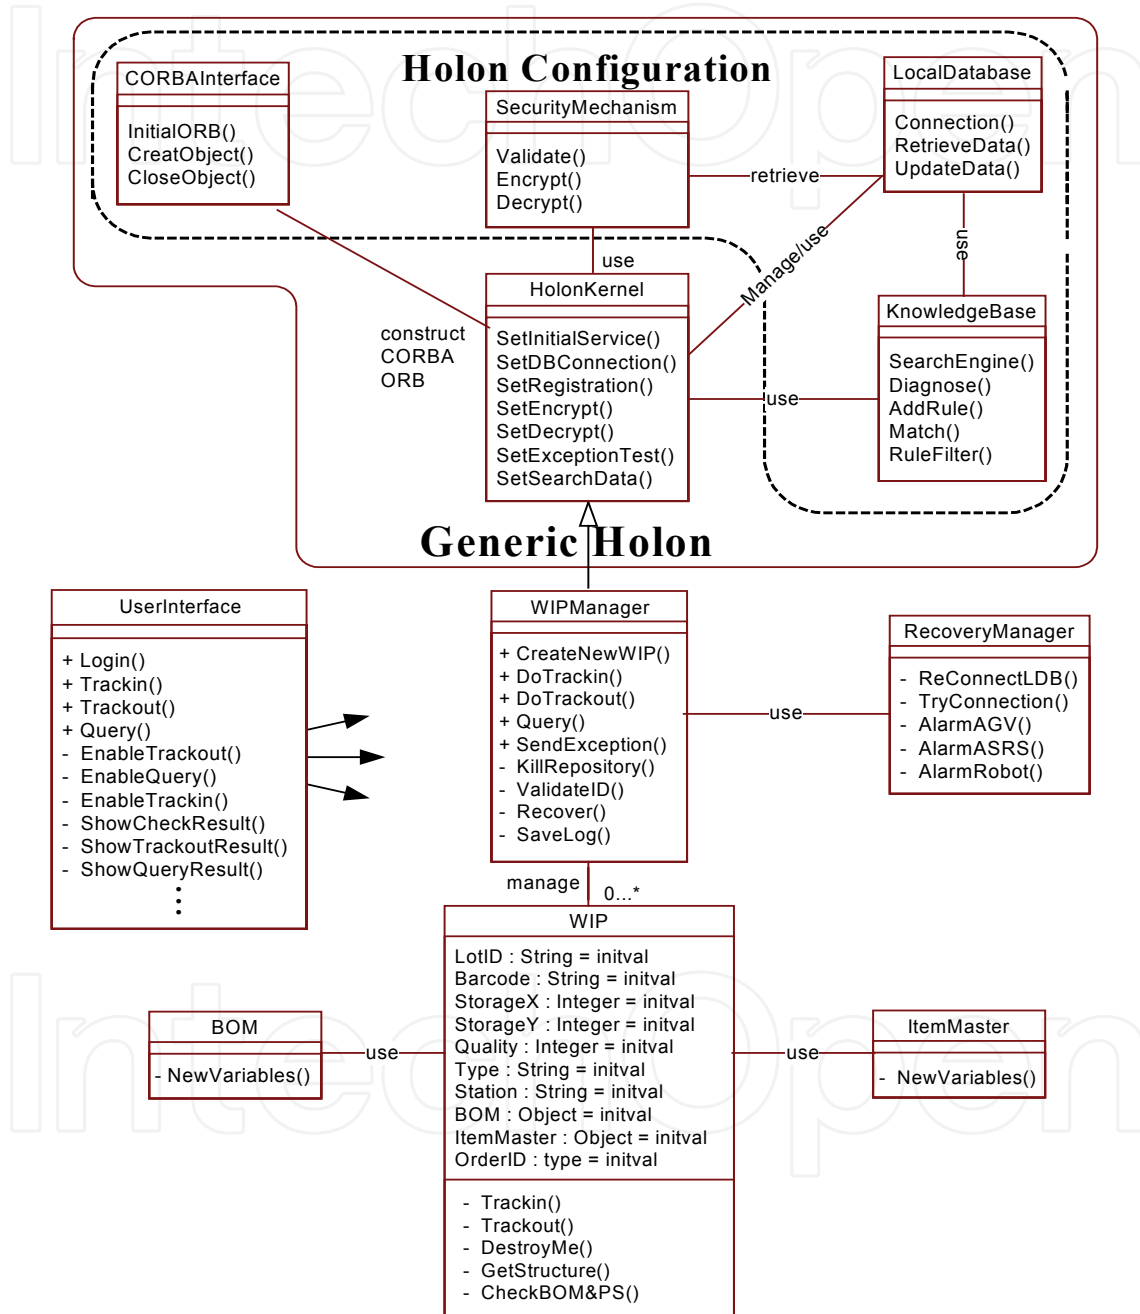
Holon Configuration

CORBAInterface

InitialORB()
CreatObject()
CloseObject()

SecurityMechanism

Validate()
Encrypt()
Decrypt()

LocalDatabase

Connection()
RetrieveData()
UpdateData()

retrieve

use

Manage/use

use

construct CORBA ORB

HolonKernel

SetInitialService()
SetDBConnection()
SetRegistration()
SetEncrypt()
SetDecrypt()
SetExceptionTest()
SetSearchData()

use

KnowledgeBase

SearchEngine()
Diagnose()
AddRule()
Match()
RuleFilter()

Generic Holon

UserInterface

+ Login()
+ Trackin()
+ Trackout()
+ Query()
- EnableTrackout()
- EnableQuery()
- EnableTrackin()
- ShowCheckResult()
- ShowTrackoutResult()
- ShowQueryResult()
⋮

WIPManager

+ CreateNewWIP()
+ DoTrackin()
+ DoTrackout()
+ Query()
+ SendException()
- KillRepository()
- ValidateID()
- Recover()
- SaveLog()

use

RecoveryManager

- ReConnectLDB()
- TryConnection()
- AlarmAGV()
- AlarmASRS()
- AlarmRobot()

manage

0...*

WIP

LotID : String = initval
Barcode : String = initval
StorageX : Integer = initval
StorageY : Integer = initval
Quality : Integer = initval
Type : String = initval
Station : String = initval
BOM : Object = initval
ItemMaster : Object = initval
OrderID : type = initval

- Trackin()
- Trackout()
- DestroyMe()
- GetStructure()
- CheckBOM&PS()

BOM

- NewVariables()

use

use

ItemMaster

- NewVariables()